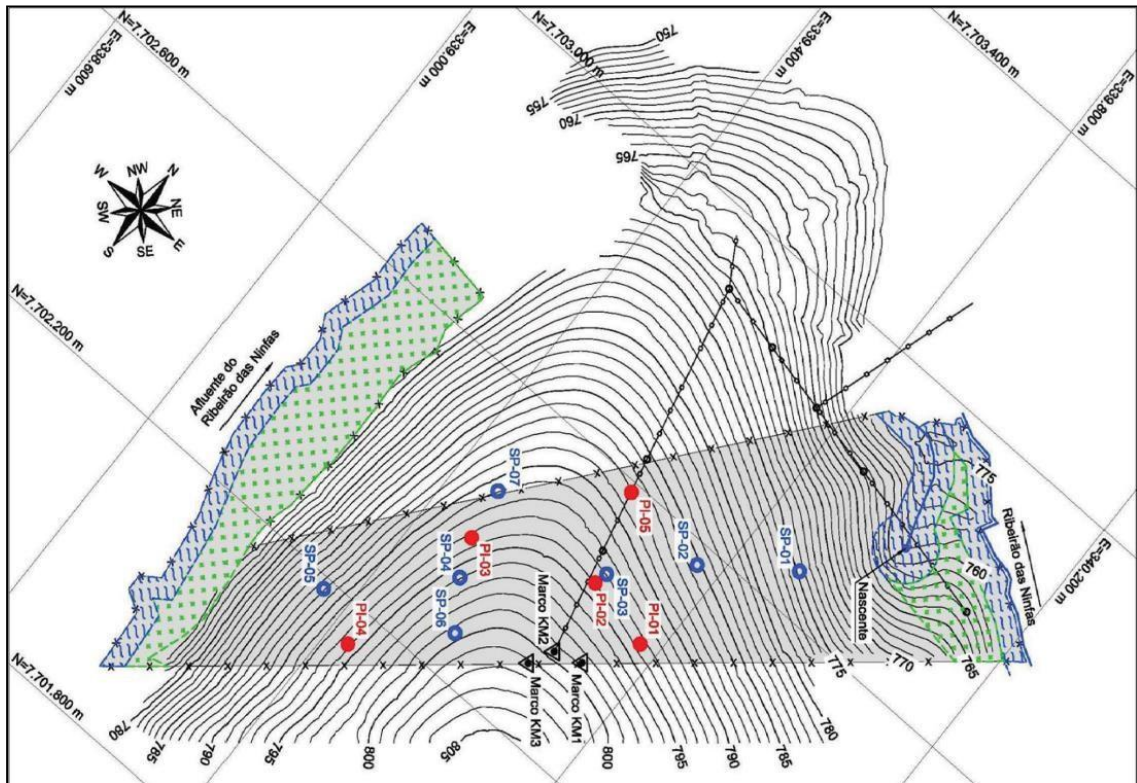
N=7.702.600 m
E=338.600 m
E=339.000 m
N=7.703.000 m
E=339.400 m
N=7.703.400 m
E=339.800 m
750
755
760
765
W
NW
N
NE
E
SE
S
SW
N=7.702.200 m
Afluente do Ribeirão das Ninfas
SP-07
PI-05
SP-02
SP-01
775
Ribeirão das Ninfas
E=340.200 m
PI-03
SP-04
SP-05
SP-06
Marco KM2
SP-03
PI-02
PI-01
760
Nascente
PI-04
N=7.701.800 m
Marco KM3
Marco KM1
775
770
765
780
785
790
795
800
805
800
795
790
785
780